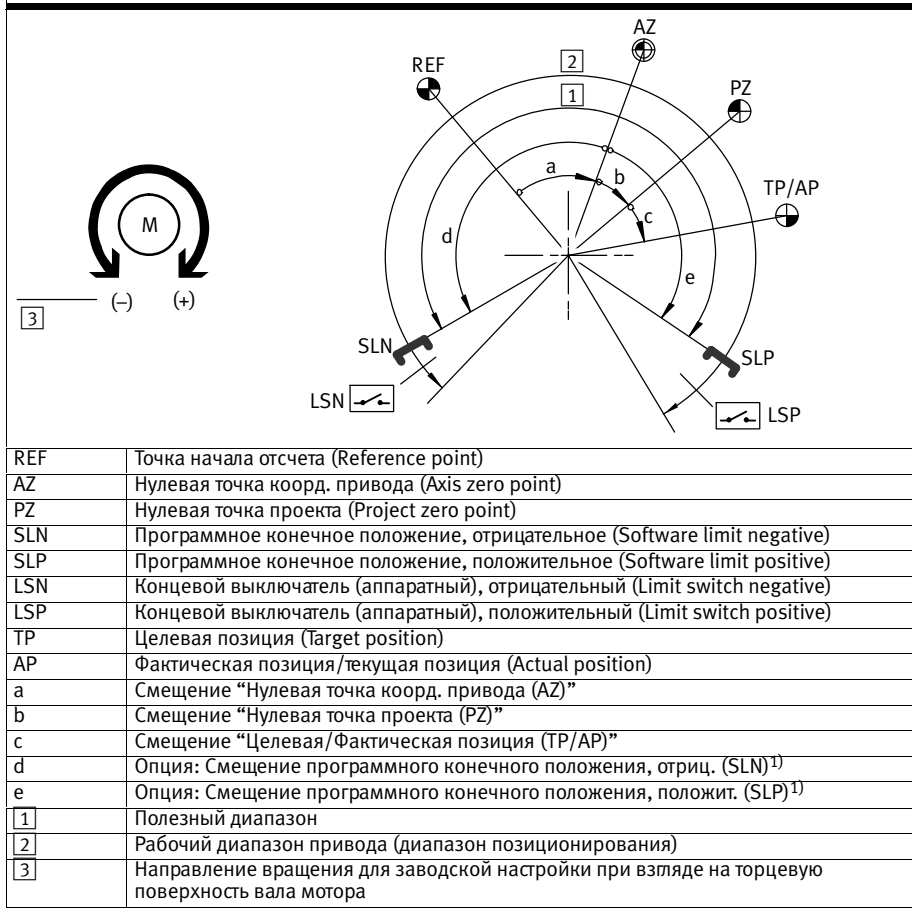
AZ
REF
2
1
PZ
M
a
b
c
TP/AP
d
e
3
(–)
(+)
SLN
SLP
LSN
LSP

| REF | Точка начала отсчета (Reference point) |
|---|---|
| AZ | Нулевая точка коорд. привода (Axis zero point) |
| PZ | Нулевая точка проекта (Project zero point) |
| SLN | Программное конечное положение, отрицательное (Software limit negative) |
| SLP | Программное конечное положение, положительное (Software limit positive) |
| LSN | Концевой выключатель (аппаратный), отрицательный (Limit switch negative) |
| LSP | Концевой выключатель (аппаратный), положительный (Limit switch positive) |
| TP | Целевая позиция (Target position) |
| AP | Фактическая позиция/текущая позиция (Actual position) |
| a | Смещение "Нулевая точка коорд. привода (AZ)" |
| b | Смещение "Нулевая точка проекта (PZ)" |
| c | Смещение "Целевая/Фактическая позиция (TP/AP)" |
| d | Опция: Смещение программного конечного положения, отриц. (SLN)$^{1)}$ |
| e | Опция: Смещение программного конечного положения, положит. (SLP)$^{1)}$ |
| 1 | Полезный диапазон |
| 2 | Рабочий диапазон привода (диапазон позиционирования) |
| 3 | Направление вращения для заводской настройки при взгляде на торцевую поверхность вала мотора |